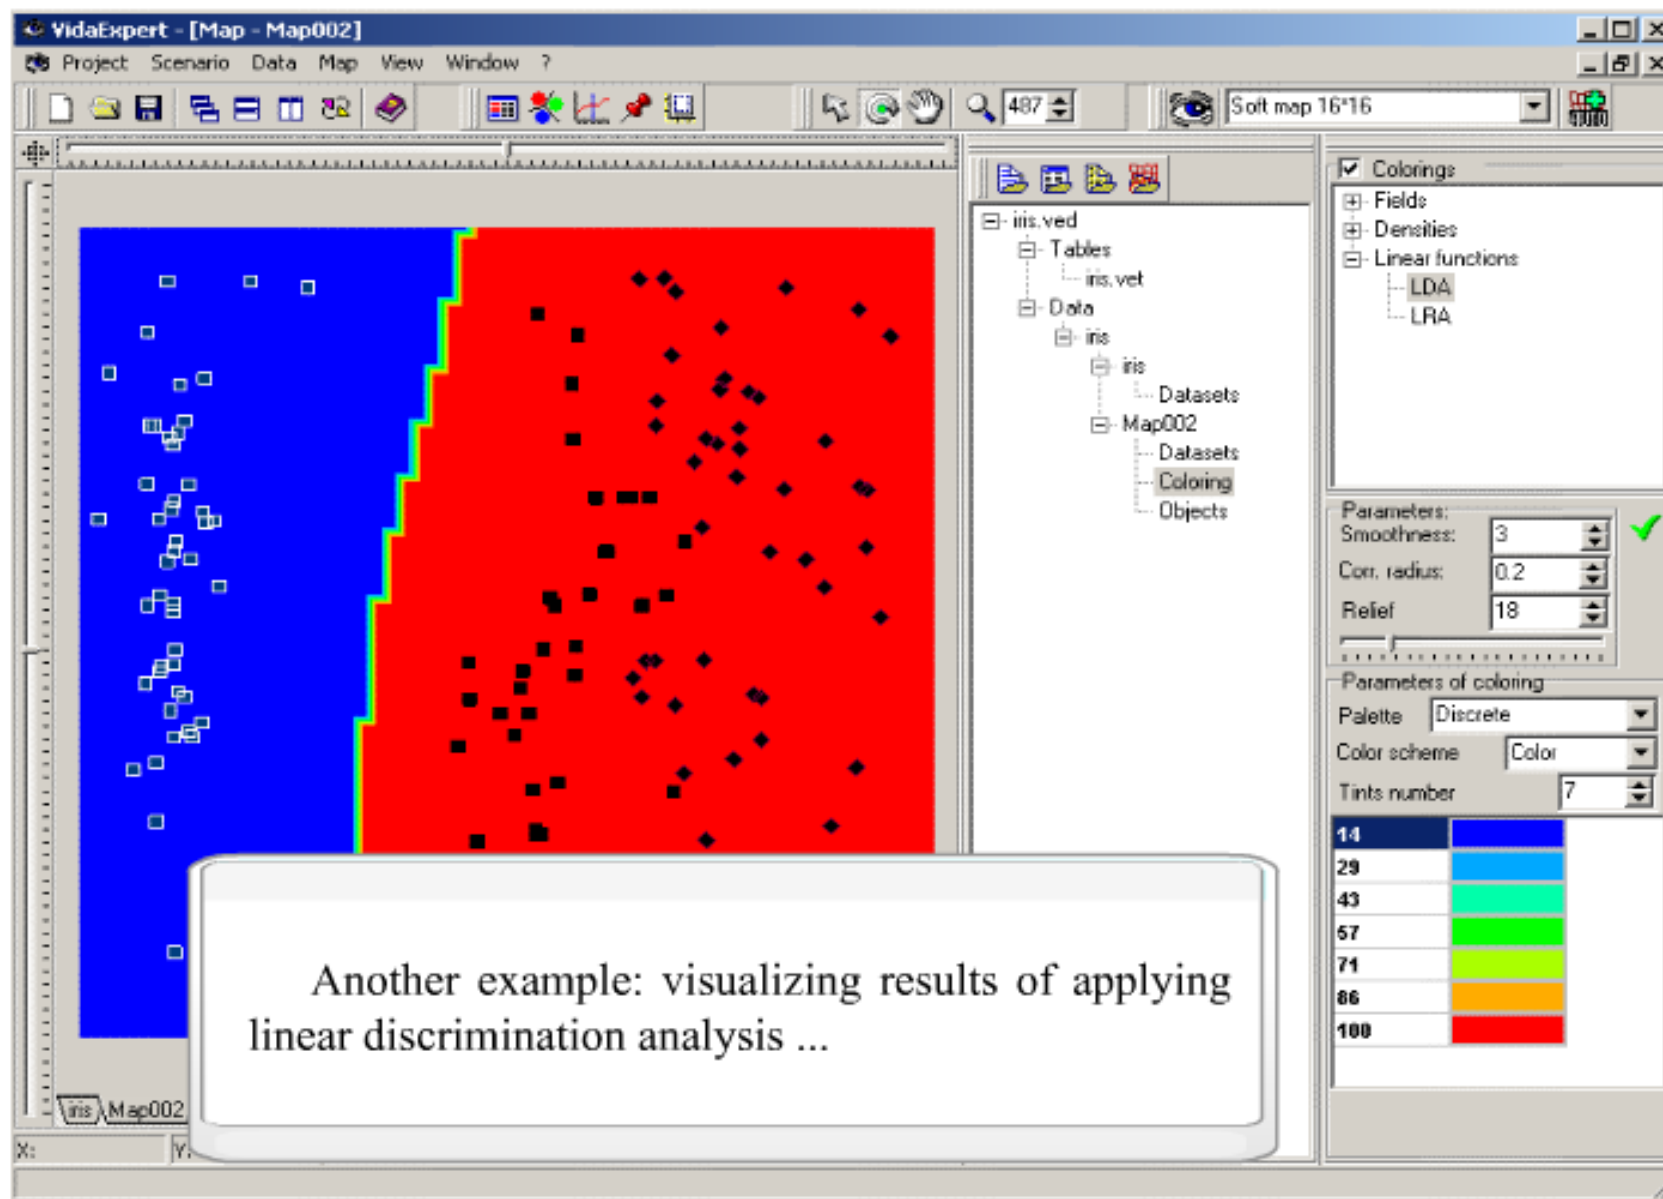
VidaExpert - [Map - Map002]

Project Scenario Data Map View Window ?

487

Soft map 16*16

iris.ved
Tables
iris.vet
Data
iris
iris
Datasets
Map002
Datasets
Coloring
Objects

Colorings
Fields
Densities
Linear functions
LDA
LRA

Parameters:
Smoothness: 3
Corr. radius: 0.2
Relief 18

Parameters of coloring
Palette Discrete
Color scheme Color
Tints number 7

| 14 |
| 29 |
| 43 |
| 57 |
| 71 |
| 86 |
| 100 |

Another example: visualizing results of applying linear discrimination analysis ...

iris Map002

X: Y: